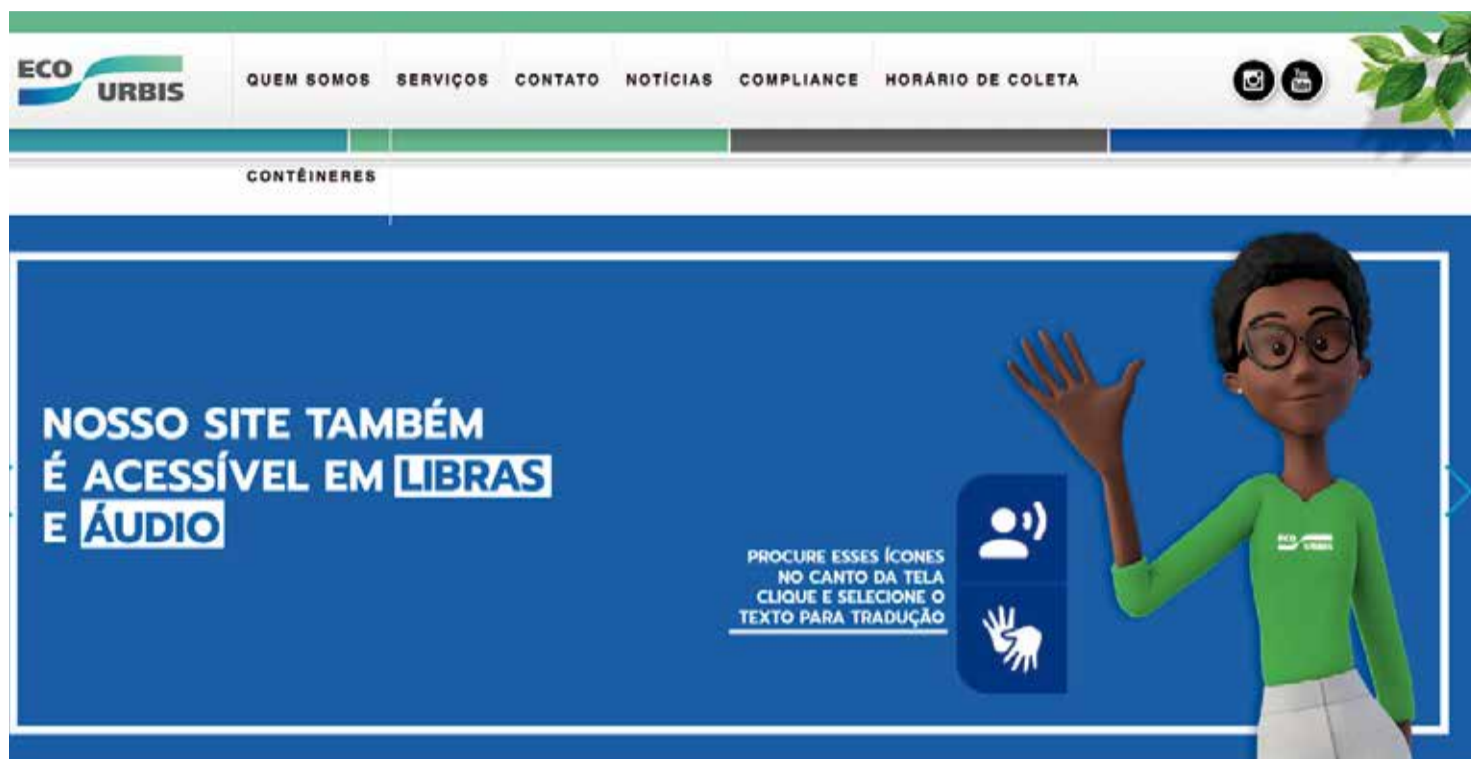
ECO URBIS

QUEM SOMOS SERVIÇOS CONTATO NOTÍCIAS COMPLIANCE HORÁRIO DE COLETA

CONTÊINERES

NOSSO SITE TAMBÉM É ACESSÍVEL EM LIBRAS E ÁUDIO

PROCURE ESSES ÍCONES NO CANTO DA TELA CLIQUE E SELECIONE O TEXTO PARA TRADUÇÃO

ECO URBIS